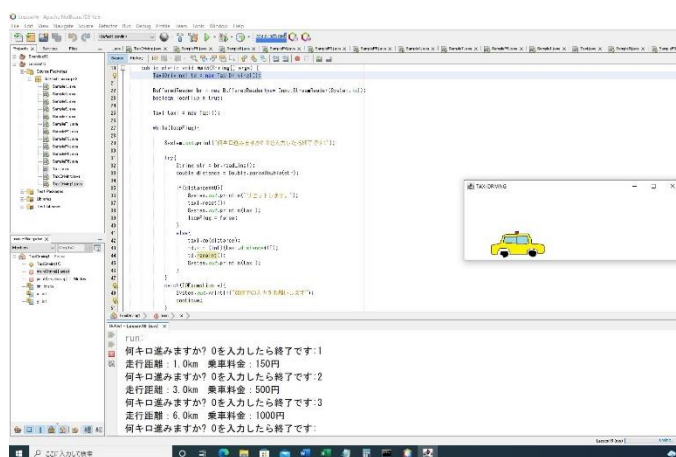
TAX-DRIVING

run:
何キロ進みますか? 0を入力したら終了です:1
走行距離：1.0km　乗車料金：150円
何キロ進みますか? 0を入力したら終了です:2
走行距離：3.0km　乗車料金：500円
何キロ進みますか? 0を入力したら終了です:3
走行距離：6.0km　乗車料金：1000円
何キロ進みますか? 0を入力したら終了です:

public static void main(String[] args) {
TaxiDriver taxi = new TaxiDriver();

BufferedReader br = new BufferedReader(new InputStreamReader(System.in));
boolean loopFlag = true;

Taxi taxi = new Taxi();

while(loopFlag){

System.out.print("何キロ進みますか? 0を入力したら終了です:");

try{
String str = br.readLine();
double distance = Double.parseDouble(str);

if(distance==0){
System.out.println("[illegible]");
taxi.reset();
System.out.println(taxi);
loopFlag = false;
}
else{
taxi.addDistance();
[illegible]
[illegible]
System.out.println(taxi);
}
}
catch(IOException e){
System.out.println("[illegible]");
continue;
}

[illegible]